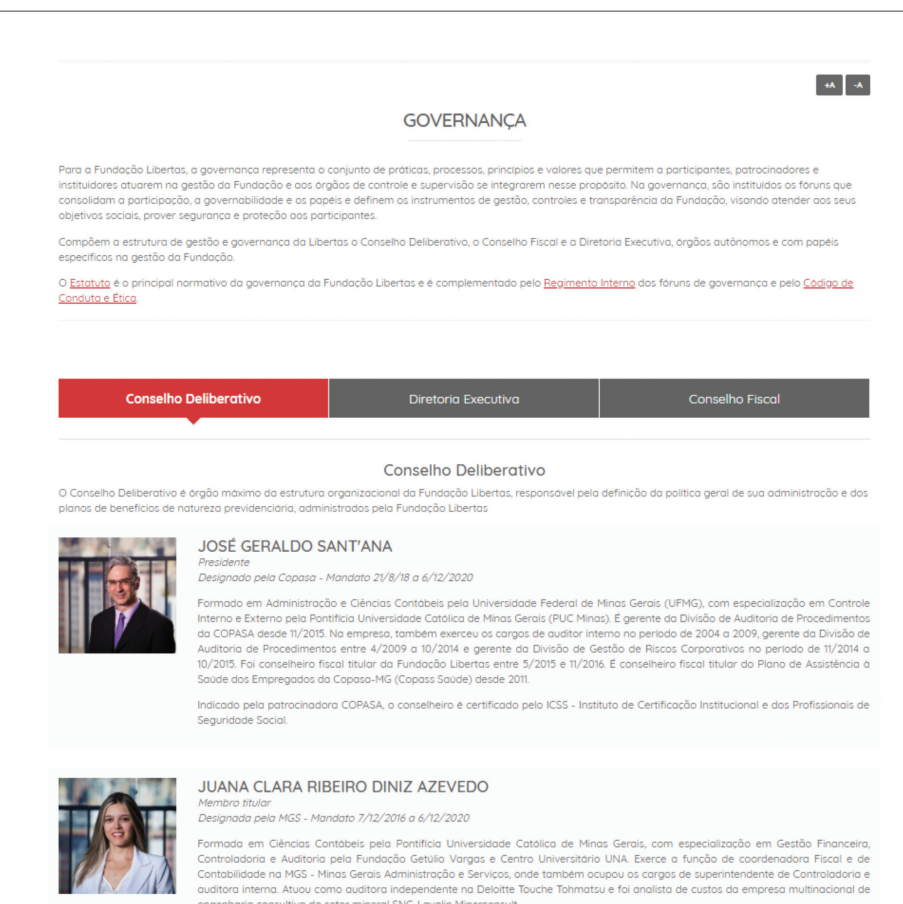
+A -A

GOVERNANÇA

Para a Fundação Libertas, a governança representa o conjunto de práticas, processos, princípios e valores que permitem a participantes, patrocinadores e instituidores atuarem na gestão da Fundação e aos órgãos de controle e supervisão se integrarem nesse propósito. Na governança, são instituídos os fóruns que consolidam a participação, a governabilidade e os papéis e definem os instrumentos de gestão, controles e transparência da Fundação, visando atender aos seus objetivos sociais, prover segurança e proteção aos participantes.

Compõem a estrutura de gestão e governança da Libertas o Conselho Deliberativo, o Conselho Fiscal e a Diretoria Executiva, órgãos autônomos e com papéis específicos na gestão da Fundação.

O Estatuto é o principal normativo da governança da Fundação Libertas e é complementado pelo Regimento Interno dos fóruns de governança e pelo Código de Conduta e Ética.

Conselho Deliberativo | Diretoria Executiva | Conselho Fiscal

Conselho Deliberativo

O Conselho Deliberativo é órgão máximo da estrutura organizacional da Fundação Libertas, responsável pela definição da política geral de sua administração e dos planos de benefícios de natureza previdenciária, administrados pela Fundação Libertas

JOSÉ GERALDO SANT'ANA
Presidente
Designado pela Copasa - Mandato 21/8/18 a 6/12/2020

Formado em Administração e Ciências Contábeis pela Universidade Federal de Minas Gerais (UFMG), com especialização em Controle Interno e Externo pela Pontifícia Universidade Católica de Minas Gerais (PUC Minas). É gerente da Divisão de Auditoria de Procedimentos da COPASA desde 11/2015. Na empresa, também exerceu os cargos de auditor interno no período de 2004 a 2009, gerente da Divisão de Auditoria de Procedimentos entre 4/2009 a 10/2014 e gerente da Divisão de Gestão de Riscos Corporativos no período de 11/2014 a 10/2015. Foi conselheiro fiscal titular da Fundação Libertas entre 5/2015 e 11/2016. É conselheiro fiscal titular do Plano de Assistência à Saúde dos Empregados da Copasa-MG (Copass Saúde) desde 2011.

Indicado pela patrocinadora COPASA, o conselheiro é certificado pelo ICSS - Instituto de Certificação Institucional e dos Profissionais de Seguridade Social.

JUANA CLARA RIBEIRO DINIZ AZEVEDO
Membro titular
Designada pela MGS - Mandato 7/12/2016 a 6/12/2020

Formada em Ciências Contábeis pela Pontifícia Universidade Católica de Minas Gerais, com especialização em Gestão Financeira, Controladoria e Auditoria pela Fundação Getúlio Vargas e Centro Universitário UNA. Exerce a função de coordenadora Fiscal e de Contabilidade na MGS - Minas Gerais Administração e Serviços, onde também ocupou os cargos de superintendente de Controladoria e auditora interna. Atuou como auditora independente na Deloitte Touche Tohmatsu e foi analista de custos da empresa multinacional de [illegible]